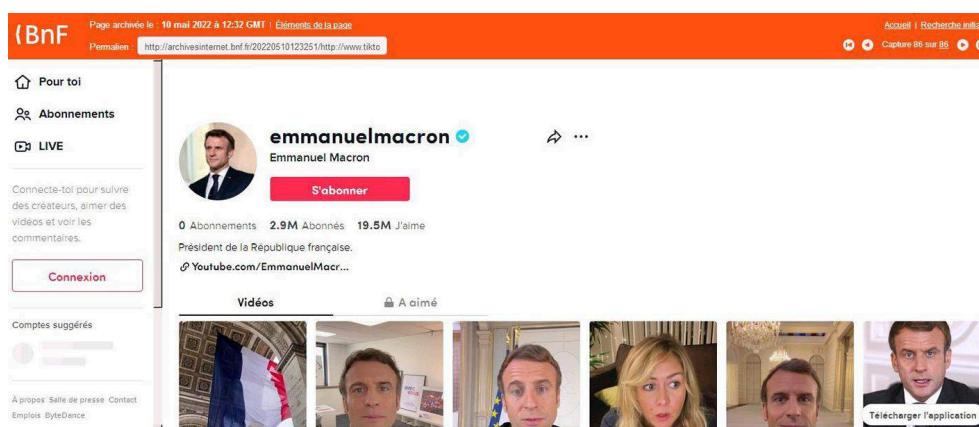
(BnF

Page archivée le : 10 mai 2022 à 12:32 GMT | Éléments de la page

Permalien : http://archivesinternet.bnf.fr/20220510123251/http://www.tikto

Accueil | Recherche initi

Capture 86 sur 86

Pour toi

Abonnements

LIVE

Connecte-toi pour suivre des créateurs, aimer des vidéos et voir les commentaires.

Connexion

Comptes suggérés

À propos Salle de presse Contact Emplois ByteDance

emmanuelmacron

Emmanuel Macron

S'abonner

0 Abonnements 2.9M Abonnés 19.5M J'aime

Président de la République française.

Youtube.com/EmmanuelMacr...

Vidéos

A aimé

Télécharger l'application